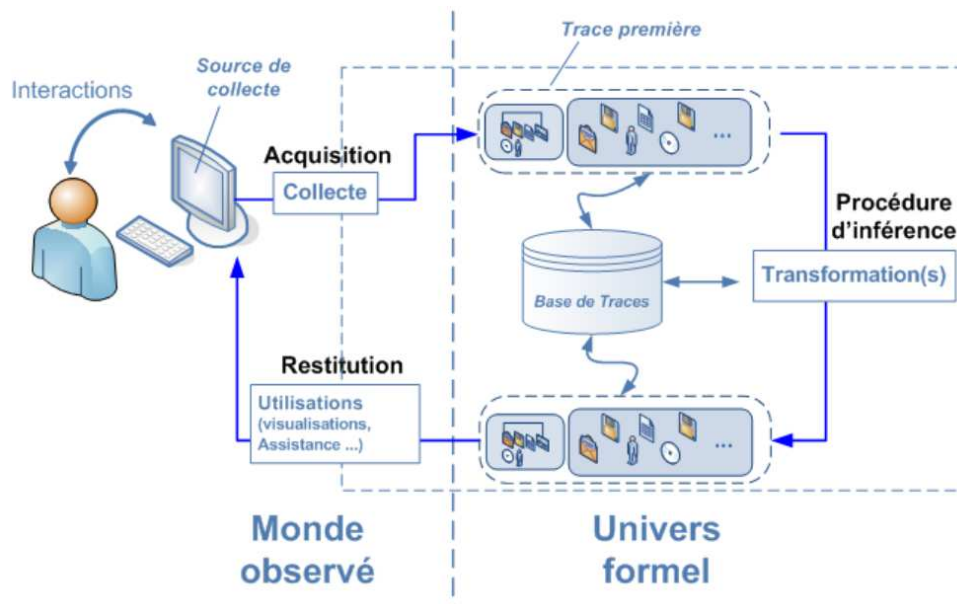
Trace première

Interactions

Source de collecte

Acquisition

Collecte

...

Procédure d'inférence

Base de Traces

Transformation(s)

Restitution

Utilisations (visualisations, Assistance ...)

...

Monde observé

Univers formel